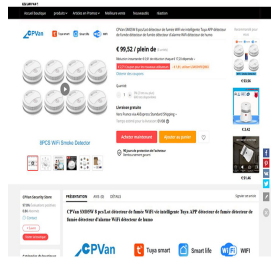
CPVan
Tuya smart
Smart Life
Alexa
Google

8PCS WiFi Smoke Detector

CPVan SW09 8 pcs/Lot détecteur de fumée WiFi intelligent Tuya APP détecteur de fumée détecteur d'alarme WiFi détecteur de fumée

€ 99,52 / plein de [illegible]

Quantité

Livraison gratuite

Acheter maintenant
Ajouter au panier

PRÉSENTATION
AVIS
DÉTAILS

CPVan SW09W 8 pcs/Lot détecteur de fumée WiFi via intelligent Tuya APP détecteur de fumée détecteur de fumée détecteur d'alarme WiFi détecteur de fumée

CPVan
Tuya smart
Smart Life
WiFi

€ 55,06
€ 33,42
€ 51,46